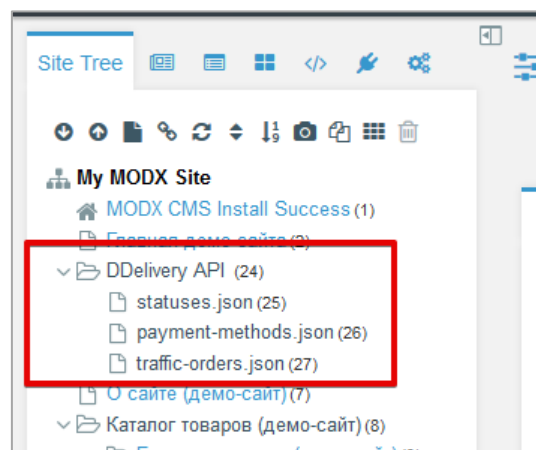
Site Tree

My MODX Site

MODX CMS Install Success (1)

Главная демо-сайта (2)

DDelivery API (24)

statuses.json (25)

payment-methods.json (26)

traffic-orders.json (27)

О сайте (демо-сайт) (7)

Каталог товаров (демо-сайт) (8)

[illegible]